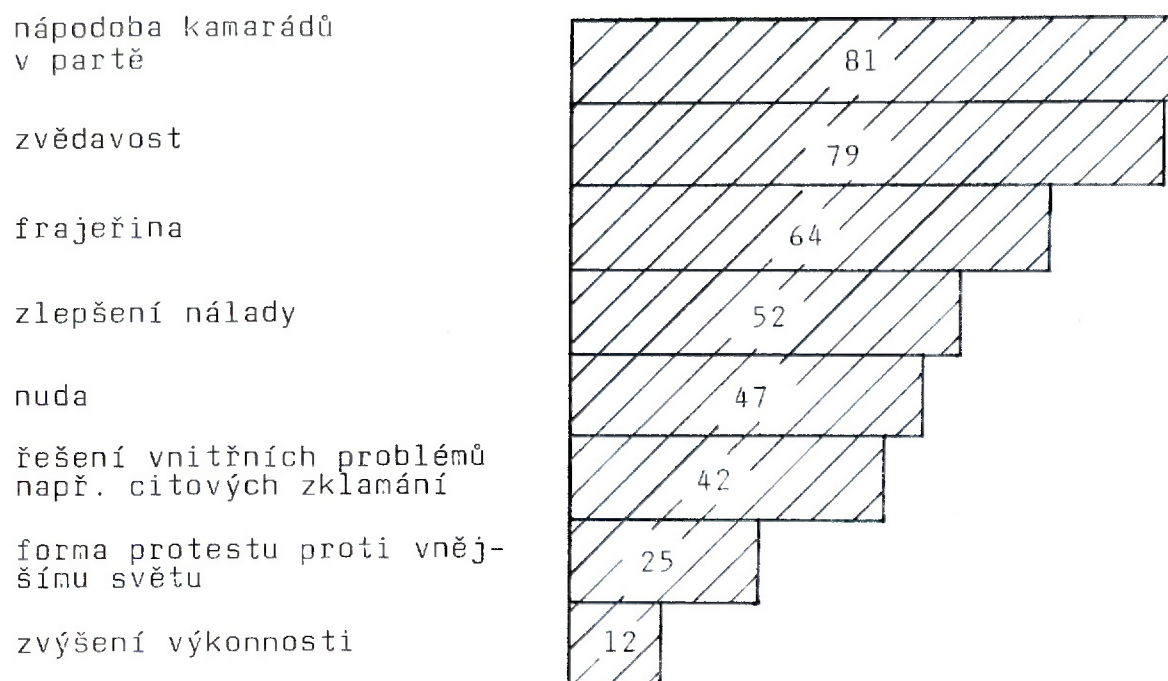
nápodoba kamarádů v partě

81

zvědavost

79

frajeřina

64

zlepšení nálady

52

nuda

47

řešení vnitřních problémů např. citových zklamání

42

forma protestu proti vnějšímu světu

25

zvýšení výkonnosti

12